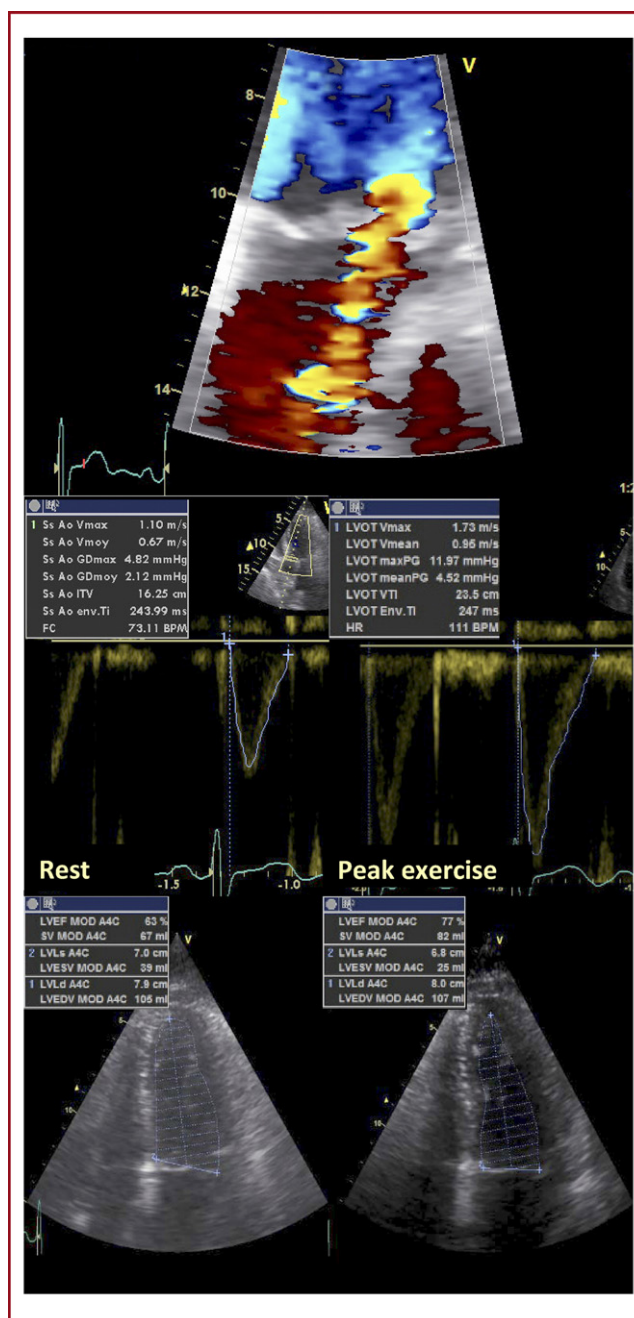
V

8

10

12

14

| 1 | Ss Ao Vmax | 1.10 m/s |
|---|---|---|
| | Ss Ao Vmoy | 0.67 m/s |
| | Ss Ao GDmax | 4.82 mmHg |
| | Ss Ao GDmoy | 2.12 mmHg |
| | Ss Ao ITV | 16.25 cm |
| | Ss Ao env.Ti | 243.99 ms |
| | FC | 73.11 BPM |

5

10

15

| 1 | LVOT Vmax | 1.73 m/s |
|---|---|---|
| | LVOT Vmean | 0.96 m/s |
| | LVOT maxPG | 11.97 mmHg |
| | LVOT meanPG | 4.52 mmHg |
| | LVOT VTI | 23.5 cm |
| | LVOT Env.Ti | 247 ms |
| | HR | 111 BPM |

Rest

-1.5

-1.0

Peak exercise

| | LVEF MOD A4C | 63 % |
|---|---|---|
| | SV MOD A4C | 67 ml |
| 2 | LVLs A4C | 7.0 cm |
| | LVESV MOD A4C | 39 ml |
| 1 | LVLd A4C | 7.9 cm |
| | LVEDV MOD A4C | 105 ml |

V

| | LVEF MOD A4C | 77 % |
|---|---|---|
| | SV MOD A4C | 82 ml |
| 2 | LVLs A4C | 6.8 cm |
| | LVESV MOD A4C | 25 ml |
| 1 | LVLd A4C | 8.0 cm |
| | LVEDV MOD A4C | 107 ml |

V